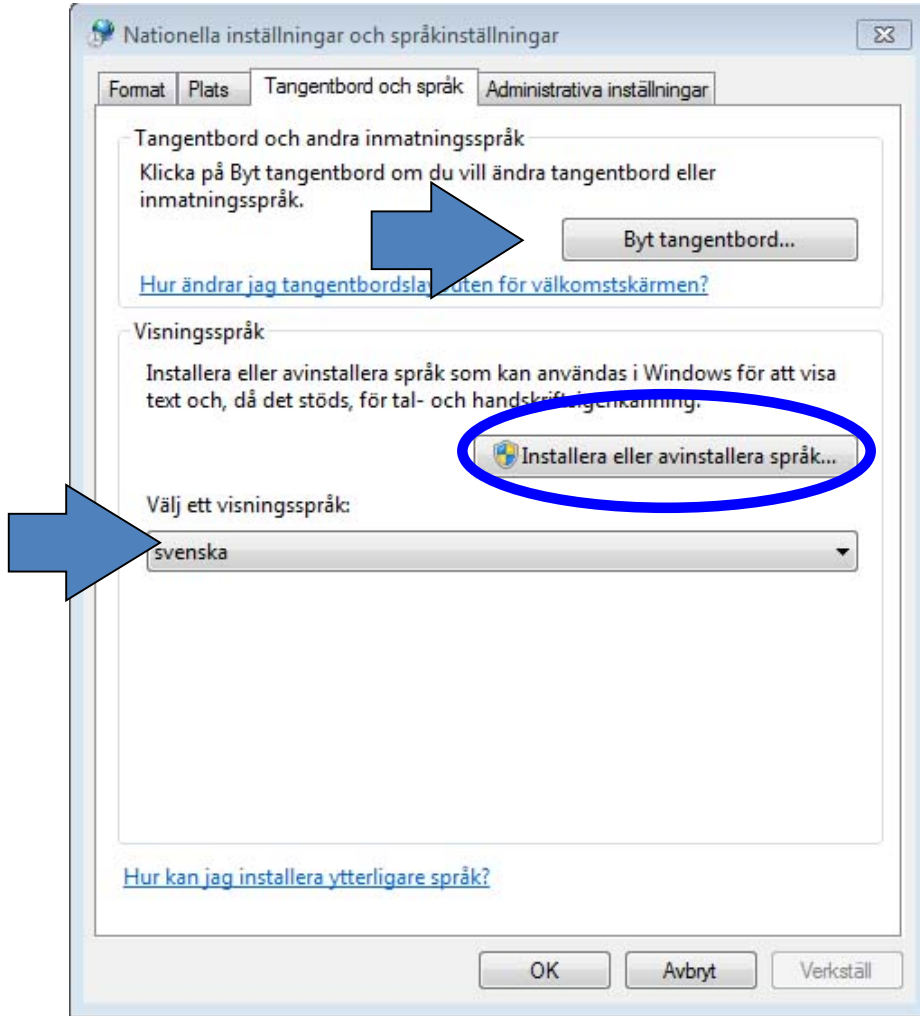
Nationella inställningar och språkinställningar

Format | Plats | Tangentbord och språk | Administrativa inställningar

Tangentbord och andra inmatningsspråk

Klicka på Byt tangentbord om du vill ändra tangentbord eller inmatningsspråk.

Byt tangentbord...

Hur ändrar jag tangentbordslay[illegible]uten för välkomstskärmen?

Visningsspråk

Installera eller avinstallera språk som kan användas i Windows för att visa text och, då det stöds, för tal- och handskrift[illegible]igenkänning.

Installera eller avinstallera språk...

Välj ett visningsspråk:

svenska

Hur kan jag installera ytterligare språk?

OK | Avbryt | Verkställ